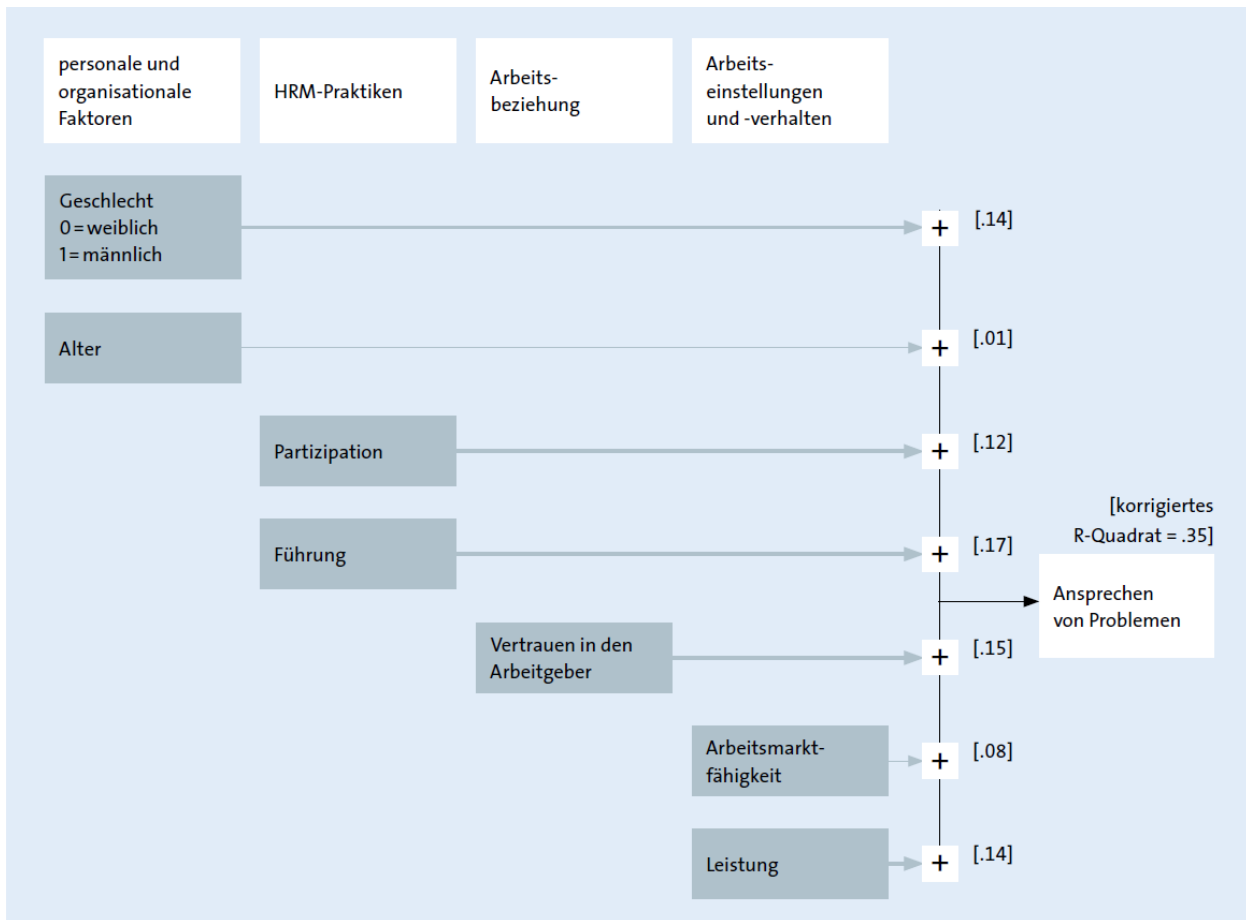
personale und organisationale Faktoren

HRM-Praktiken

Arbeitsbeziehung

Arbeitseinstellungen und -verhalten

Geschlecht
0 = weiblich
1 = männlich

+ [.14]

Alter

+ [.01]

Partizipation

+ [.12]

Führung

+ [.17]

[korrigiertes R-Quadrat = .35]

Ansprechen von Problemen

Vertrauen in den Arbeitgeber

+ [.15]

Arbeitsmarktfähigkeit

+ [.08]

Leistung

+ [.14]